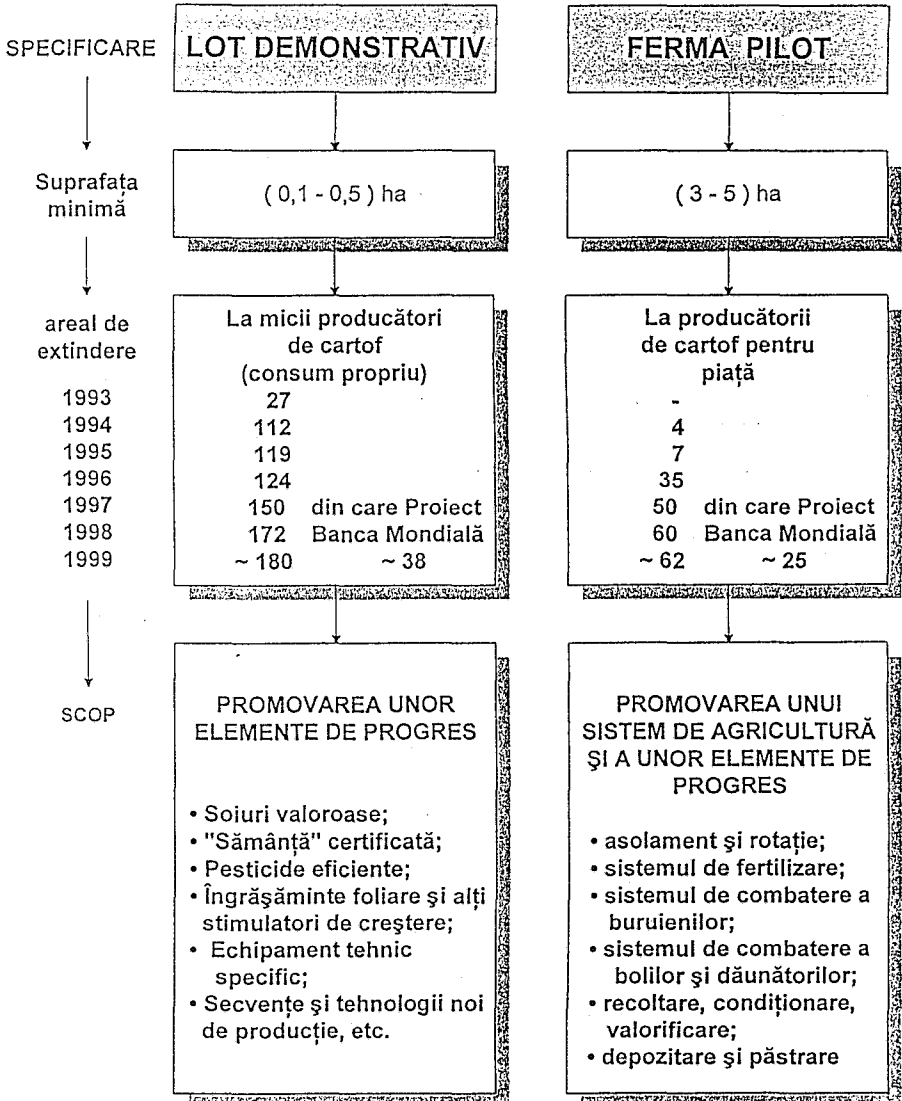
SPECIFICARE

LOT DEMONSTRATIV

FERMA PILOT

Suprafaţa minimă

( 0,1 - 0,5 ) ha

( 3 - 5 ) ha

areal de extindere

La micii producători de cartof (consum propriu)

La producătorii de cartof pentru piață

| | | |
|---|---|---|
| 1993 | 27 | - |
| 1994 | 112 | 4 |
| 1995 | 119 | 7 |
| 1996 | 124 | 35 |
| 1997 | 150 din care Proiect | 50 din care Proiect |
| 1998 | 172 Banca Mondială | 60 Banca Mondială |
| 1999 | ~ 180 ~ 38 | ~ 62 ~ 25 |

SCOP

PROMOVAREA UNOR ELEMENTE DE PROGRES

• Soiuri valoroase;
• "Sământă" certificată;
• Pesticide eficiente;
• Îngrăşăminte foliare şi alţi stimulatori de creştere;
• Echipament tehnic specific;
• Secvențe şi tehnologii noi de producție, etc.

PROMOVAREA UNUI SISTEM DE AGRICULTURĂ ŞI A UNOR ELEMENTE DE PROGRES

• asolament şi rotaţie;
• sistemul de fertilizare;
• sistemul de combatere a buruienilor;
• sistemul de combatere a bolilor şi dăunătorilor;
• recoltare, condiţionare, valorificare;
• depozitare şi păstrare